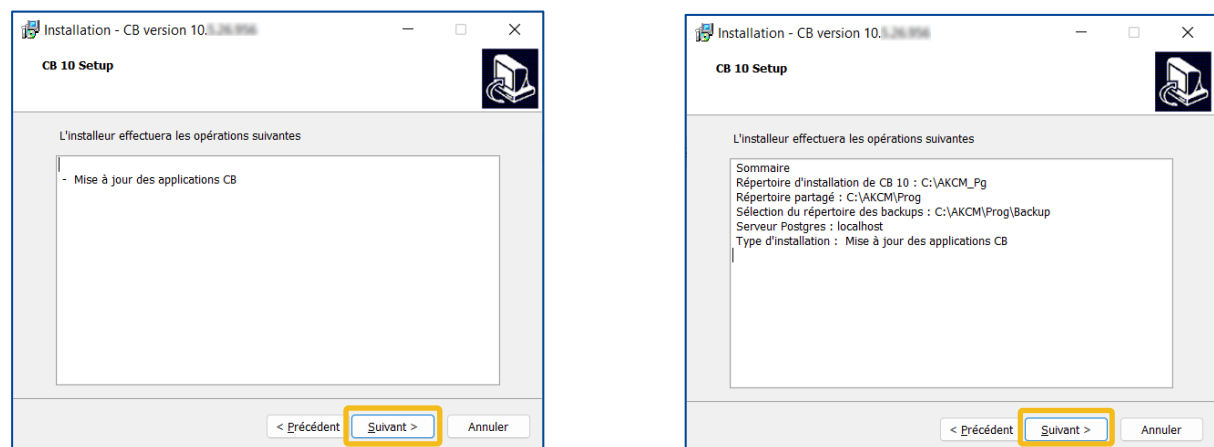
Installation - CB version 10.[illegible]

CB 10 Setup

L'installeur effectuera les opérations suivantes

- Mise à jour des applications CB

< Précédent
Suivant >
Annuler

Installation - CB version 10.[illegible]

CB 10 Setup

L'installeur effectuera les opérations suivantes

Sommaire
Répertoire d'installation de CB 10 : C:\AKCM_Pg
Répertoire partagé : C:\AKCM\Prog
Sélection du répertoire des backups : C:\AKCM\Prog\Backup
Serveur Postgres : localhost
Type d'installation : Mise à jour des applications CB

< Précédent
Suivant >
Annuler